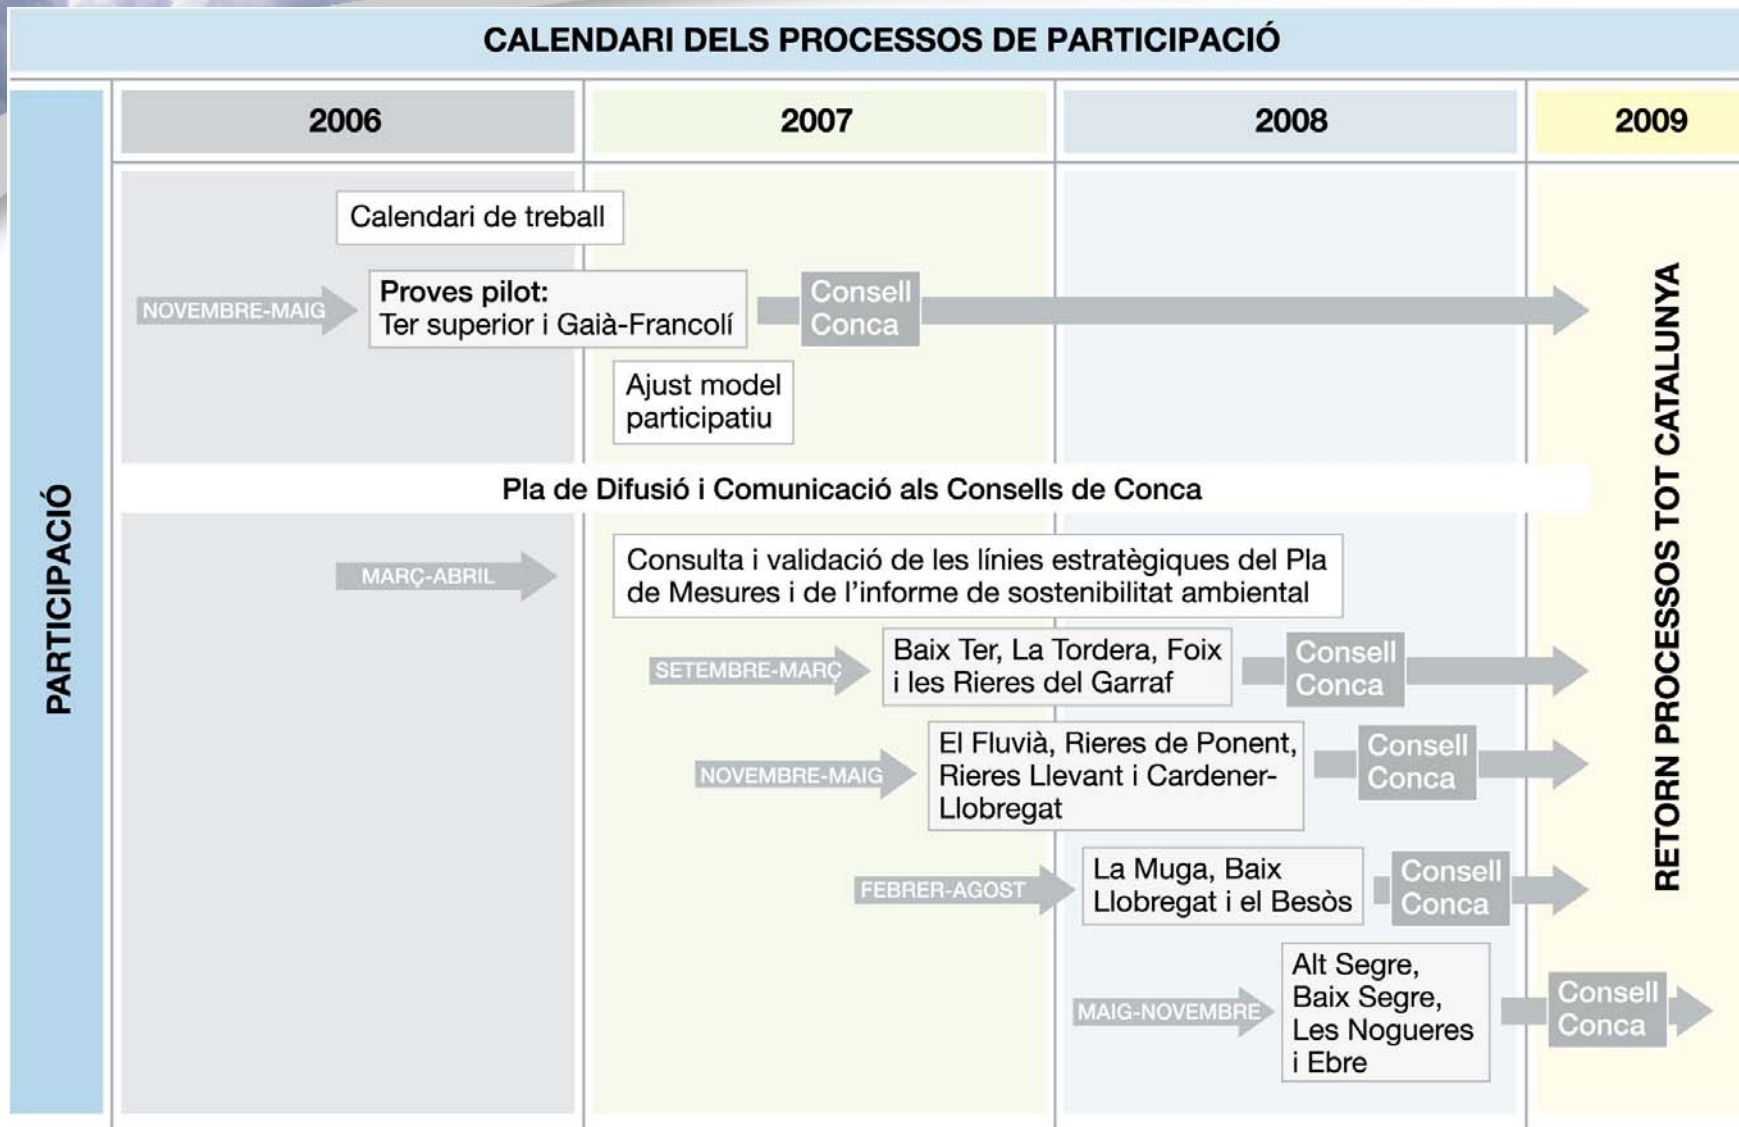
CALENDARI DELS PROCESSOS DE PARTICIPACIÓ

PARTICIPACIÓ

2006

2007

2008

2009

Calendari de treball

NOVEMBRE-MAIG

Proves pilot:
Ter superior i Gaià-Francolí

Consell Conca

Ajust model participatiu

Pla de Difusió i Comunicació als Consells de Conca

MARÇ-ABRIL

Consulta i validació de les línies estratègiques del Pla de Mesures i de l'informe de sostenibilitat ambiental

SETEMBRE-MARÇ

Baix Ter, La Tordera, Foix i les Rieres del Garraf

Consell Conca

NOVEMBRE-MAIG

El Fluvià, Rieres de Ponent, Rieres Llevant i Cardener-Llobregat

Consell Conca

FEBRER-AGOST

La Muga, Baix Llobregat i el Besòs

Consell Conca

MAIG-NOVEMBRE

Alt Segre, Baix Segre, Les Nogueres i Ebre

Consell Conca

RETORN PROCESSOS TOT CATALUNYA